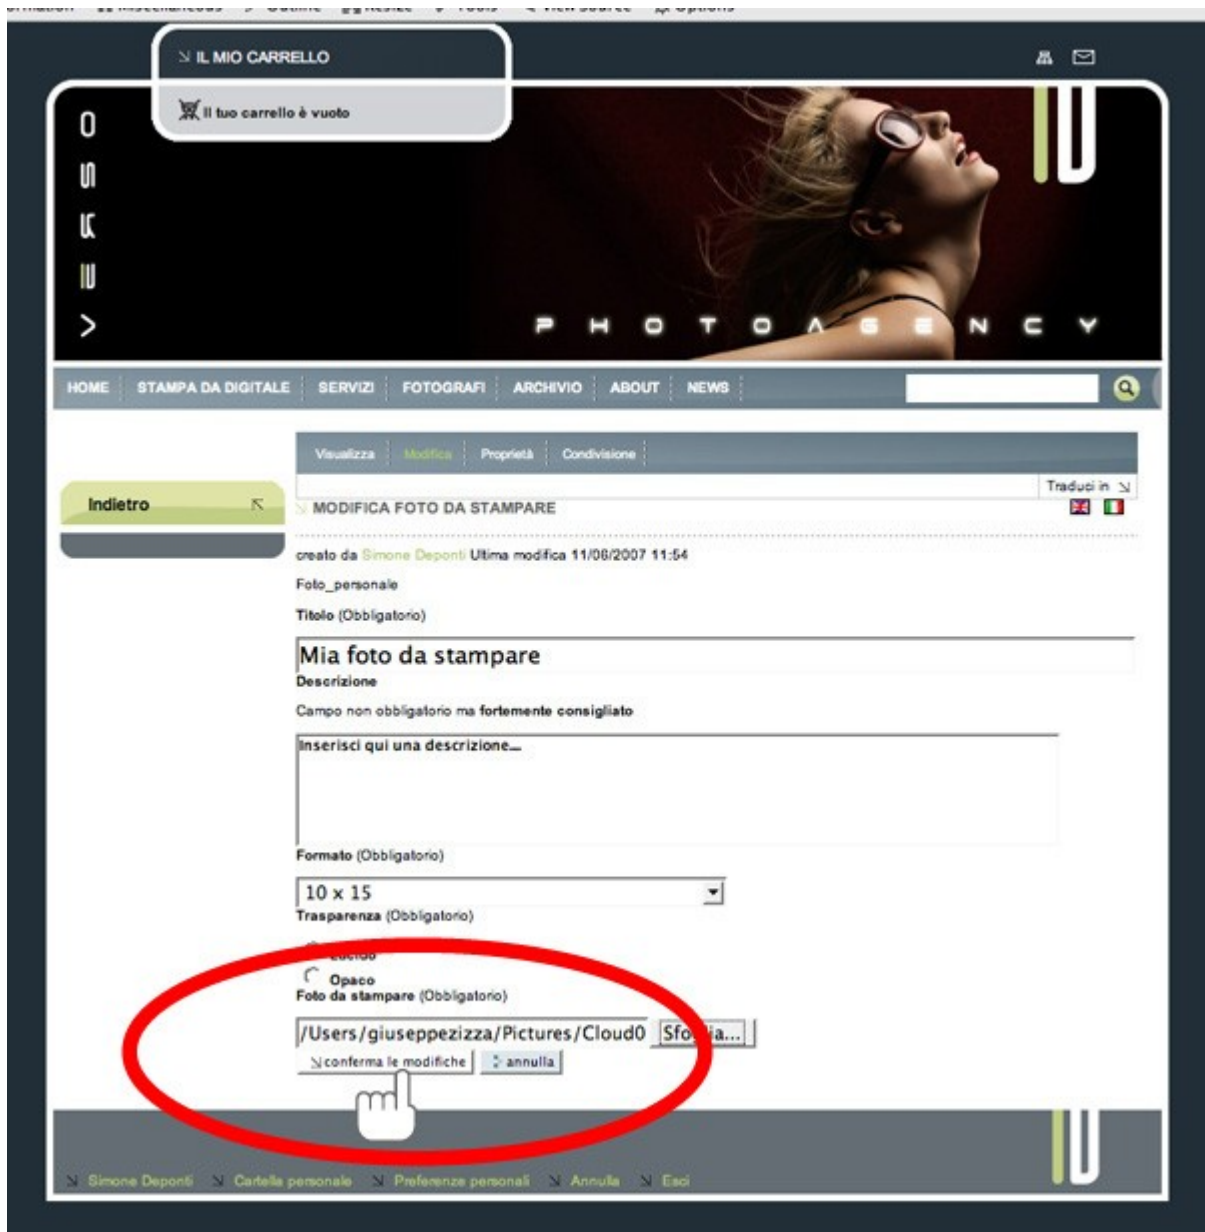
IL MIO CARRELLO

Il tuo carrello è vuoto

P H O T O A G E N C Y

HOME | STAMPA DA DIGITALE | SERVIZI | FOTOGRAFI | ARCHIVIO | ABOUT | NEWS

Visualizza | Modifica | Proprietà | Condivisione

Traduci in

Indietro

MODIFICA FOTO DA STAMPARE

creato da Simone Deponti Ultima modifica 11/06/2007 11:54

Foto_personale

Titolo (Obbligatorio)

Mia foto da stampare

Descrizione

Campo non obbligatorio ma fortemente consigliato

Inserisci qui una descrizione...

Formato (Obbligatorio)

10 x 15

Trasparenza (Obbligatorio)

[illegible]

Opaco

Foto da stampare (Obbligatorio)

/Users/giuseppezizza/Pictures/Cloud0 Sfo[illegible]ia...

conferma le modifiche | annulla

Simone Deponti | Cartella personale | Preferenze personali | Annulla | Esci